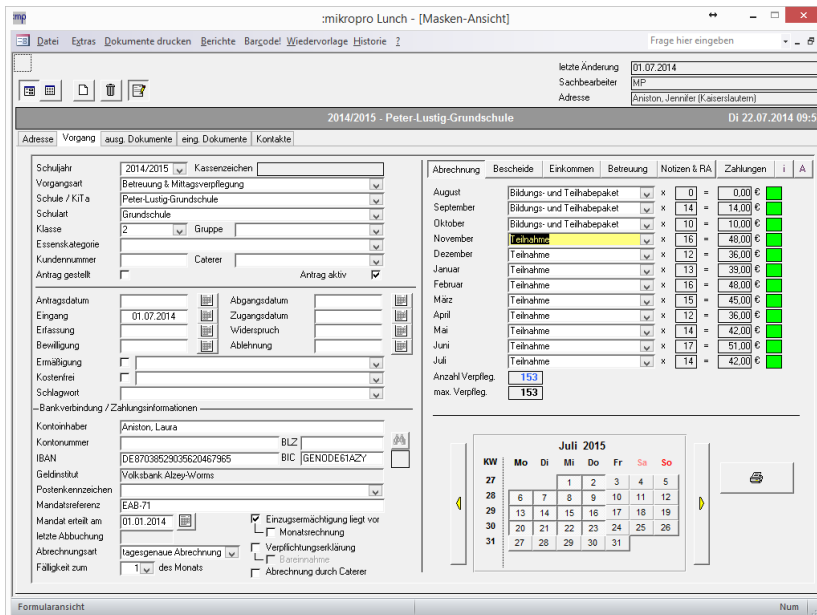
mp :mikropro Lunch - [Masken-Ansicht]

Datei Extras Dokumente drucken Berichte Barcode! Wiedervorlage Historie ?

Frage hier eingeben

letzte Änderung 01.07.2014
Sachbearbeiter MP
Adresse Aniston, Jennifer (Kaiserslautern)

2014/2015 - Peter-Lustig-Grundschule Di 22.07.2014 09:5

Adresse | Vorgang | ausg. Dokumente | eing. Dokumente | Kontakte

Schuljahr 2014/2015 Kassenzeichen
Vorgangsart Betreuung & Mittagsverpflegung
Schule / KiTa Peter-Lustig-Grundschule
Schulart Grundschule
Klasse 2 Gruppe
Essenskategorie
Kundennummer Caterer
Antrag gestellt Antrag aktiv

Antragsdatum Abgangsdatum
Eingang 01.07.2014 Zugangsdatum
Erfassung Widerspruch
Bewilligung Ablehnung
Ermäßigung
Kostenfrei
Schlagwort

Bankverbindung / Zahlungsinformationen
Kontoinhaber Aniston, Laura
Kontonummer BLZ
IBAN DE87038529035620467965 BIC GENODE61AZY
Geldinstitut Volksbank Alzey-Worms
Postenkennzeichen
Mandatsreferenz EAB-71
Mandat erteilt am 01.01.2014
letzte Abbuchung
Abrechnungsart tagesgenaue Abrechnung
Fälligkeit zum 1 des Monats

Einzugsermächtigung liegt vor
Monatsrechnung
Verpflichtungserklärung
Bareinnahme
Abrechnung durch Caterer

Abrechnung | Bescheide | Einkommen | Betreuung | Notizen & RA | Zahlungen | i | A

| | | | | | | |
|---|---|---|---|---|---|---|
| August | Bildungs- und Teilhabepaket | × | 0 | = | 0,00 | € |
| September | Bildungs- und Teilhabepaket | × | 14 | = | 14,00 | € |
| Oktober | Bildungs- und Teilhabepaket | × | 10 | = | 10,00 | € |
| November | Teilnahme | × | 16 | = | 48,00 | € |
| Dezember | Teilnahme | × | 12 | = | 36,00 | € |
| Januar | Teilnahme | × | 13 | = | 39,00 | € |
| Februar | Teilnahme | × | 16 | = | 48,00 | € |
| März | Teilnahme | × | 15 | = | 45,00 | € |
| April | Teilnahme | × | 12 | = | 36,00 | € |
| Mai | Teilnahme | × | 14 | = | 42,00 | € |
| Juni | Teilnahme | × | 17 | = | 51,00 | € |
| Juli | Teilnahme | × | 14 | = | 42,00 | € |

Anzahl Verpfleg. 153
max. Verpfleg. 153

Juli 2015

| KW | Mo | Di | Mi | Do | Fr | Sa | So |
|---|---|---|---|---|---|---|---|
| 27 | | | 1 | 2 | 3 | 4 | 5 |
| 28 | 6 | 7 | 8 | 9 | 10 | 11 | 12 |
| 29 | 13 | 14 | 15 | 16 | 17 | 18 | 19 |
| 30 | 20 | 21 | 22 | 23 | 24 | 25 | 26 |
| 31 | 27 | 28 | 29 | 30 | 31 | | |

Formularansicht Num